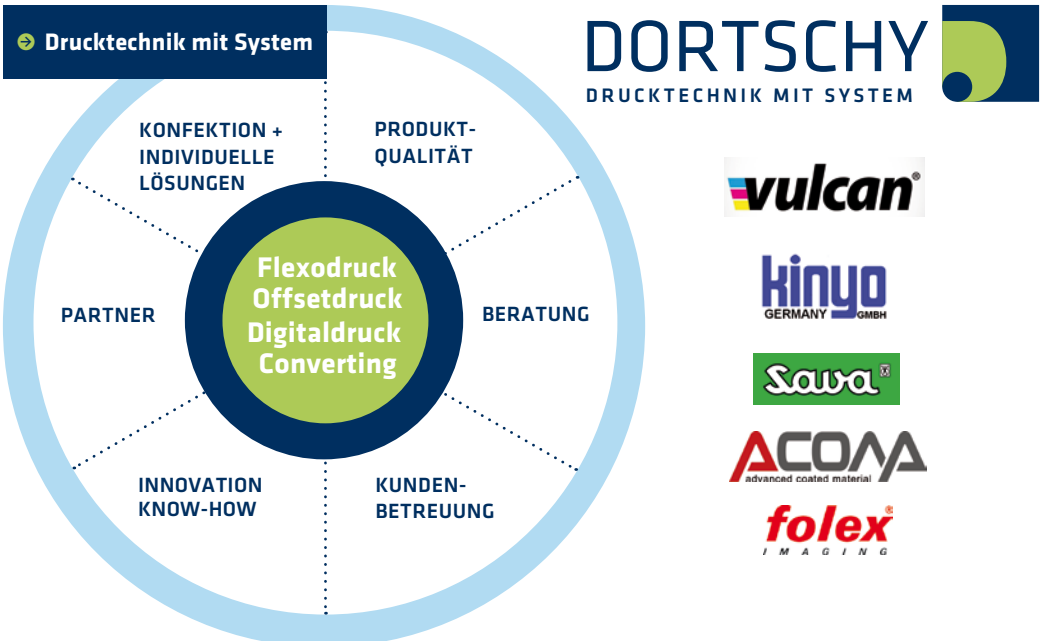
Drucktechnik mit System

DORTSCHY
DRUCKTECHNIK MIT SYSTEM

KONFEKTION + INDIVIDUELLE LÖSUNGEN

PRODUKT-QUALITÄT

PARTNER

Flexodruck
Offsetdruck
Digitaldruck
Converting

BERATUNG

INNOVATION KNOW-HOW

KUNDEN-BETREUUNG

vulcan®

kinyo
GERMANY GMBH

Sava

ACOM
advanced coated material

folex®
IMAGING